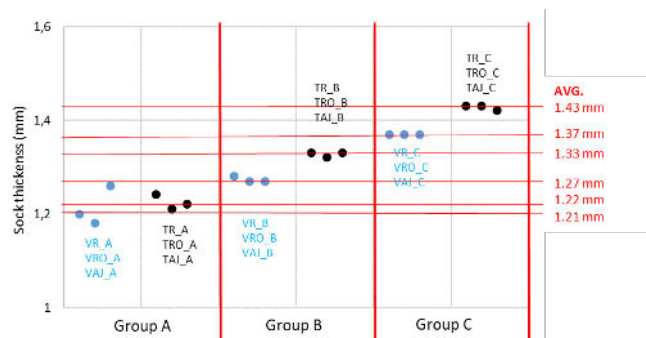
1,6
1,4
1,2
1
Sock thickness (mm)

VR_A
VRO_A
VAJ_A

TR_A
TRO_A
TAJ_A

VR_B
VRO_B
VAJ_B

TR_B
TRO_B
TAJ_B

VR_C
VRO_C
VAJ_C

TR_C
TRO_C
TAJ_C

Group A
Group B
Group C

AVG.
1.43 mm
1.37 mm
1.33 mm
1.27 mm
1.22 mm
1.21 mm